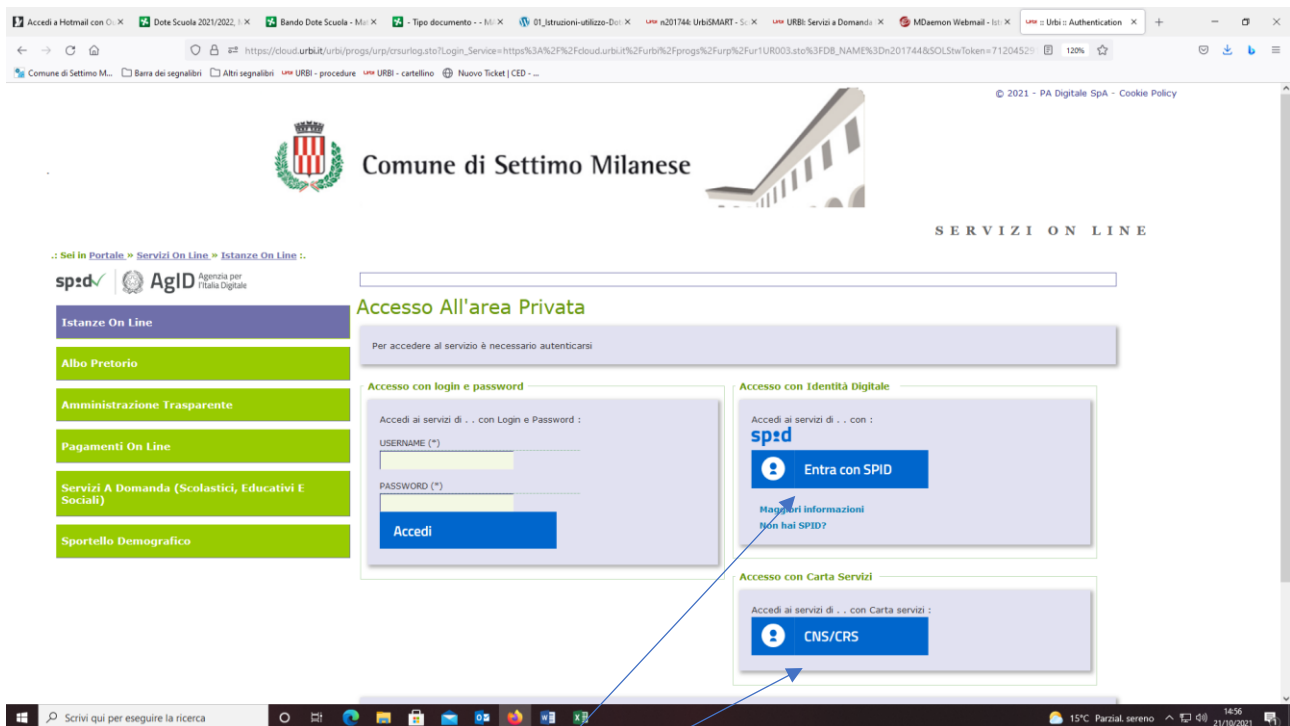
Accedi a Hotmail con O ×
Dote Scuola 2021/2022, ×
Bando Dote Scuola - Ma ×
Tipo documento - - Mi ×
01_Istruzioni-utilizzo-Do ×
n201744: UrbiSMART - S ×
URBI: Servizi a Domanda ×
MDaemon Webmail - Ist ×
:: Urbi :: Authentication ×

https://cloud.urbi.it/urbi/progs/urp/crsurlog.sto?Login_Service=https%3A%2F%2Fcloud.urbi.it%2Furbi%2Fprogs%2Furp%2Fur1UR003.sto%3FDB_NAME%3Dn201744&SOLStwToken=71204529
120%

Comune di Settimo M...
Barra dei segnalibri
Altri segnalibri
URBI - procedure
URBI - cartellino
Nuovo Ticket | CED - ...

© 2021 - PA Digitale SpA - Cookie Policy

Comune di Settimo Milanese

SERVIZI ON LINE

.: Sei in Portale » Servizi On Line » Istanze On Line :.

spid AgID Agenzia per l'Italia Digitale

Istanze On Line
Albo Pretorio
Amministrazione Trasparente
Pagamenti On Line
Servizi A Domanda (Scolastici, Educativi E Sociali)
Sportello Demografico

Accesso All'area Privata

Per accedere al servizio è necessario autenticarsi

Accesso con login e password

Accedi ai servizi di . . con Login e Password :
USERNAME (*)
PASSWORD (*)
Accedi

Accesso con Identità Digitale

Accedi ai servizi di . . con :
spid
Entra con SPID
Maggiori informazioni
Non hai SPID?

Accesso con Carta Servizi

Accedi ai servizi di . . con Carta servizi :
CNS/CRS

Scrivi qui per eseguire la ricerca
15°C Parzial. sereno
14:56
21/10/2021